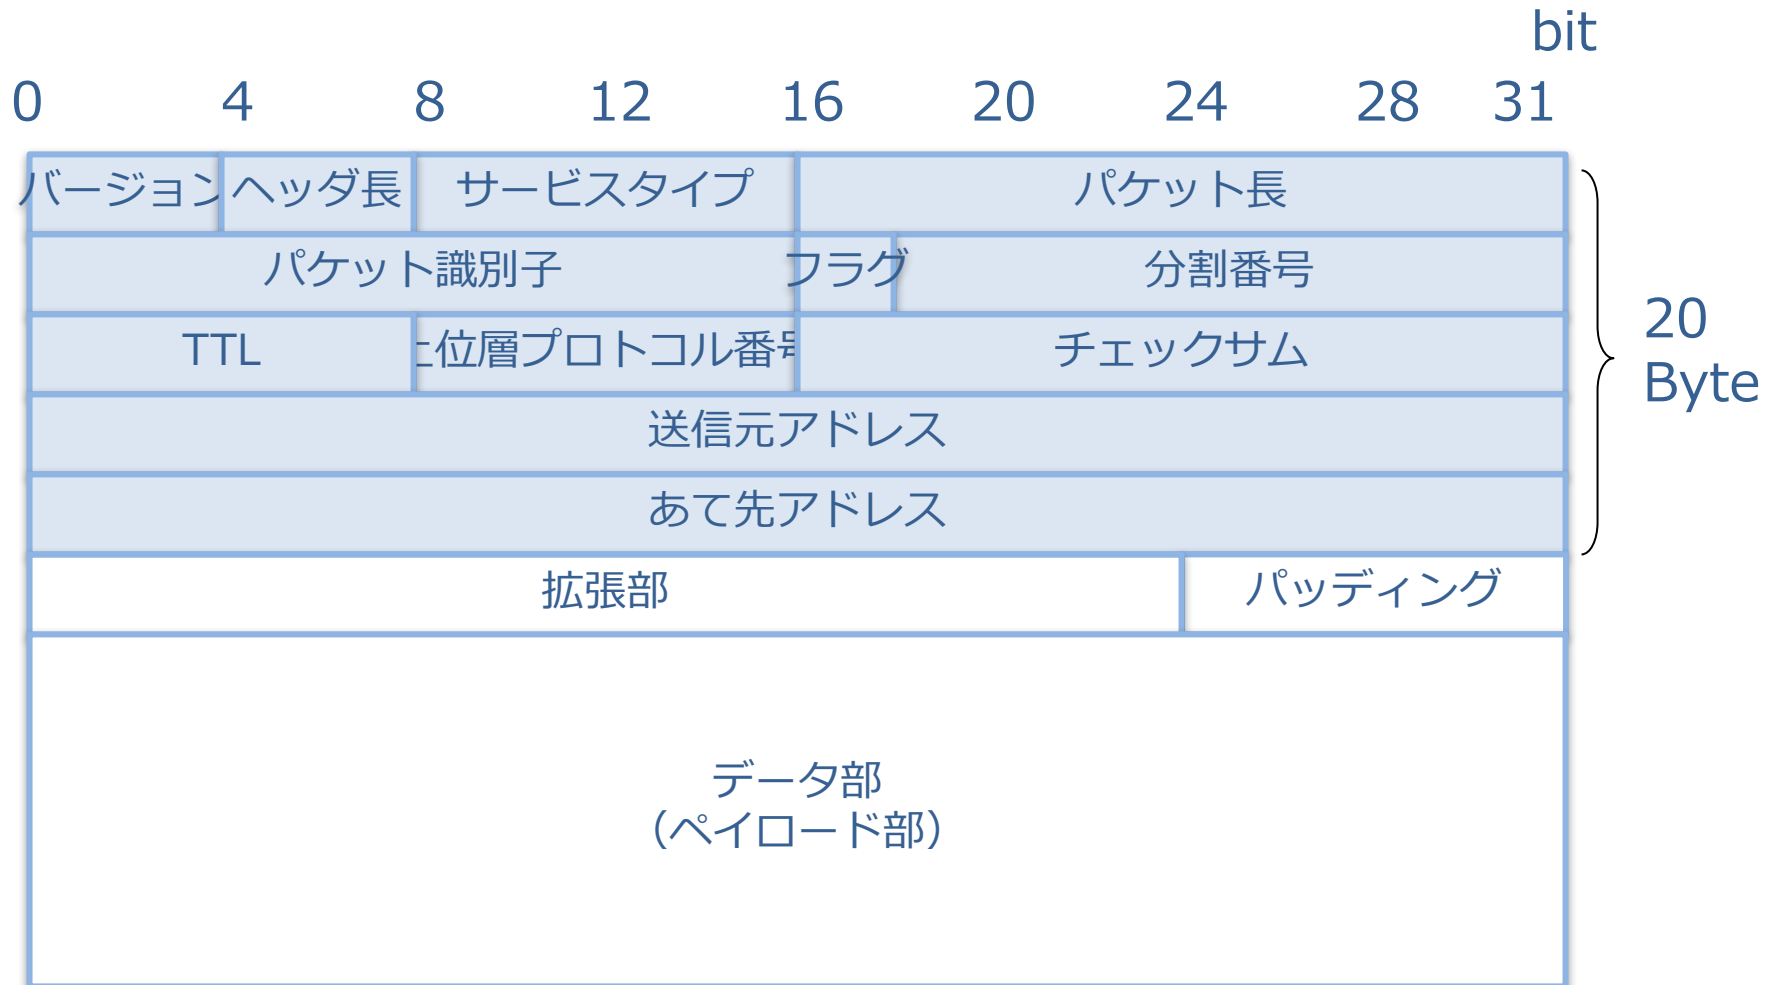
bit

0 4 8 12 16 20 24 28 31

| バージョン | ヘッダ長 | サービスタイプ | パケット長 |
|---|---|---|---|
| パケット識別子 | | フラグ | 分割番号 |
| TTL | 上位層プロトコル番号 | チェックサム | |
| 送信元アドレス | | | |
| あて先アドレス | | | |
| 拡張部 | | | パディング |

20 Byte

データ部
(ペイロード部)